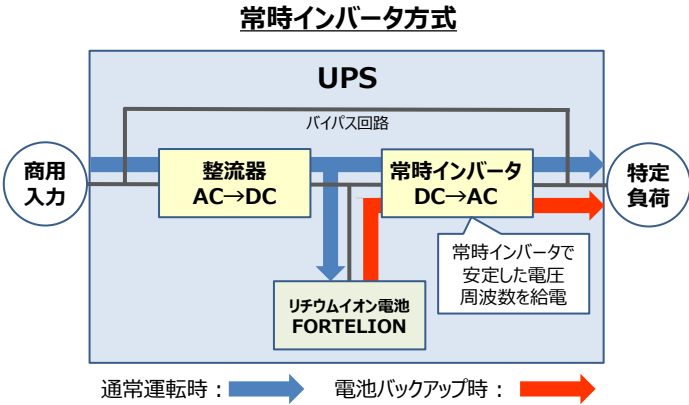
常時インバータ方式

UPS

バイパス回路

商用
入力

整流器
AC→DC

常時インバータ
DC→AC

特定
負荷

常時インバータで
安定した電圧
周波数を給電

リチウムイオン電池
FORTELION

通常運転時：

電池バックアップ時：